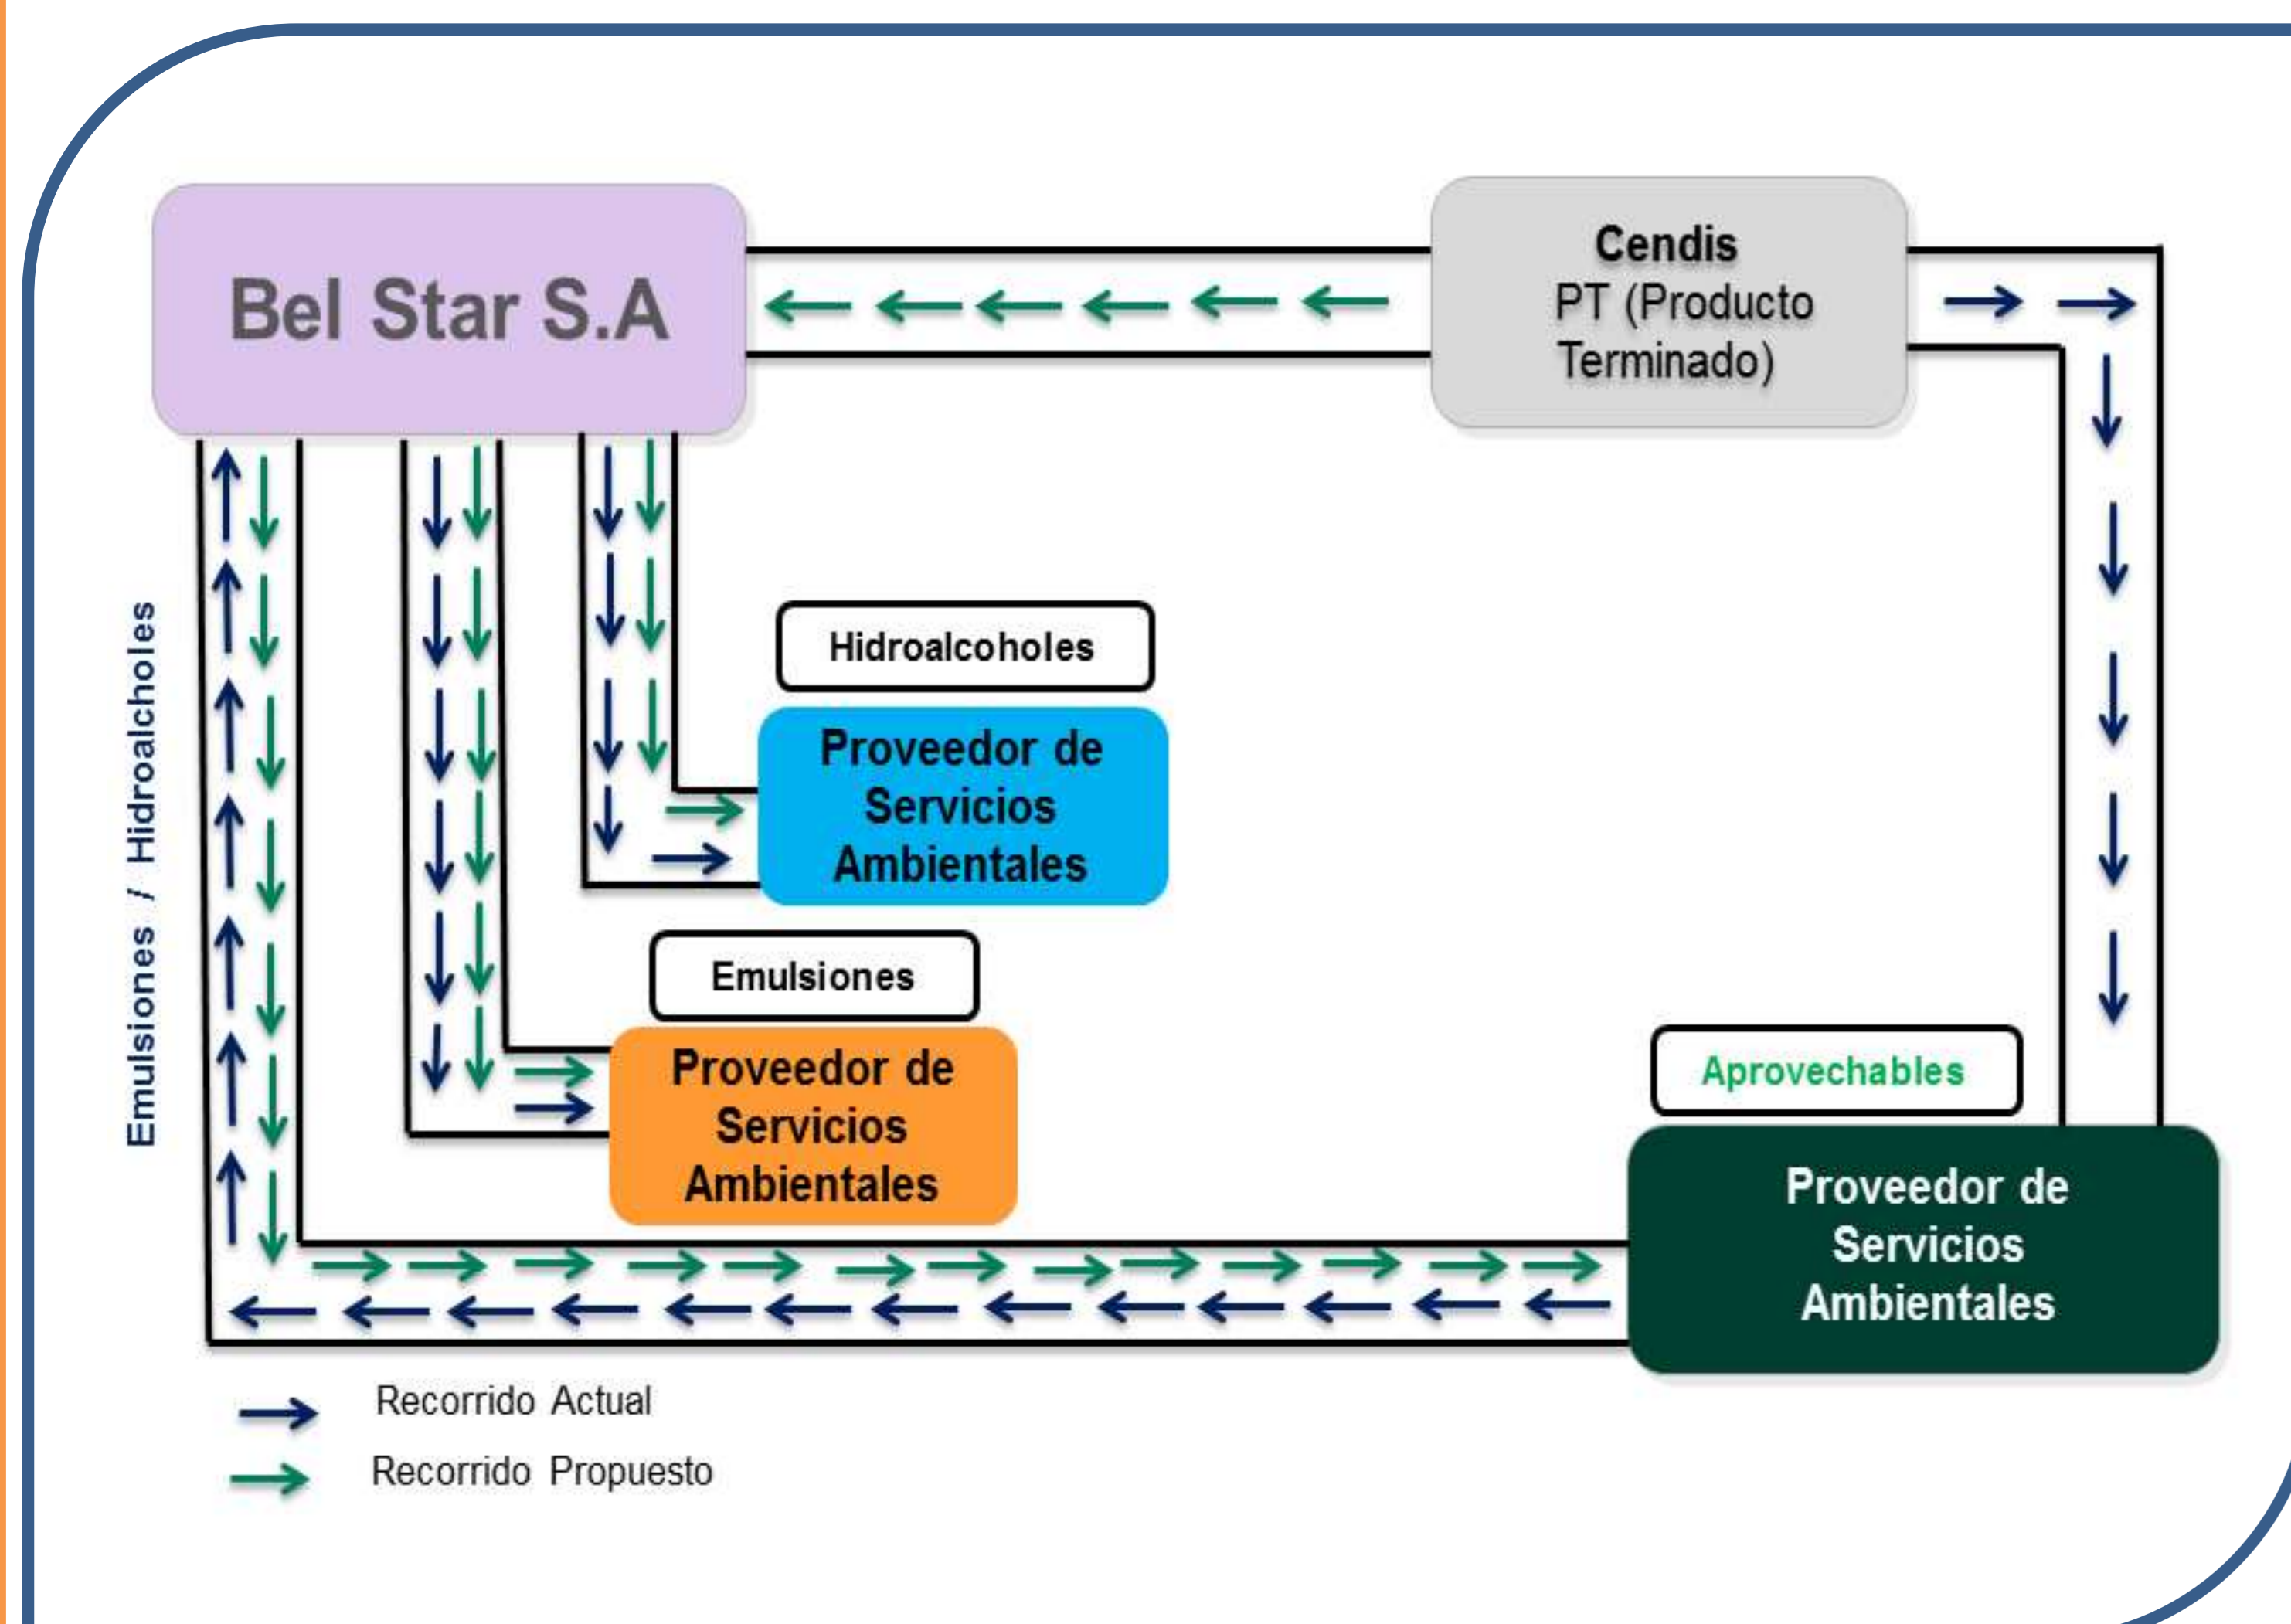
Bel Star S.A

Cendis
PT (Producto Terminado)

Emulsiones / Hidroalcholes

Hidroalcoholes

Proveedor de Servicios Ambientales

Emulsiones

Proveedor de Servicios Ambientales

Aprovechables

Proveedor de Servicios Ambientales

Recorrido Actual

Recorrido Propuesto